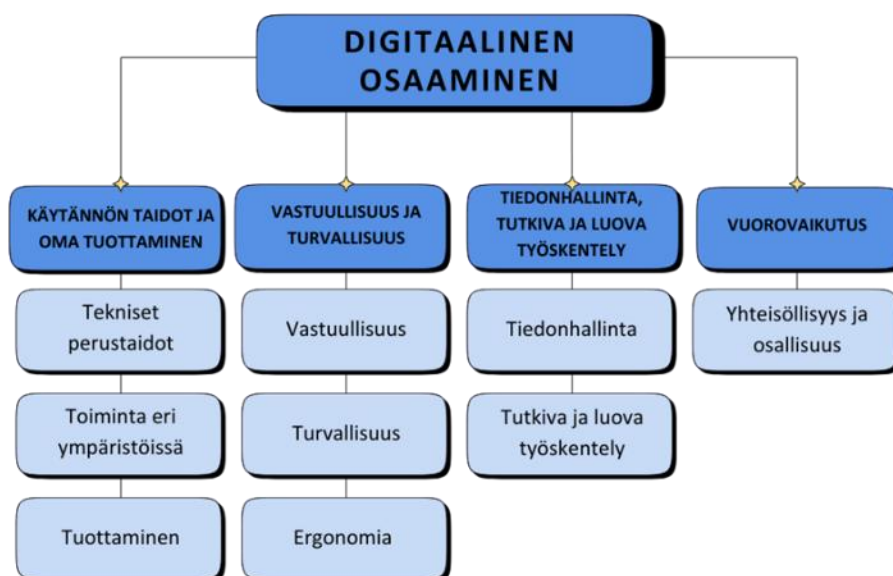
DIGITAALINEN OSAAMINEN

KÄYTÄNNÖN TAIDOT JA OMA TUOTTAMINEN

Tekniset perustaidot

Toiminta eri ympäristöissä

Tuottaminen

VASTUULLISUUS JA TURVALLISUUS

Vastuullisuus

Turvallisuus

Ergonomia

TIEDONHALLINTA, TUTKIVA JA LUOVA TYÖSKENTELY

Tiedonhallinta

Tutkiva ja luova työskentely

VUOROVAIKUTUS

Yhteisöllisyys ja osallisuus